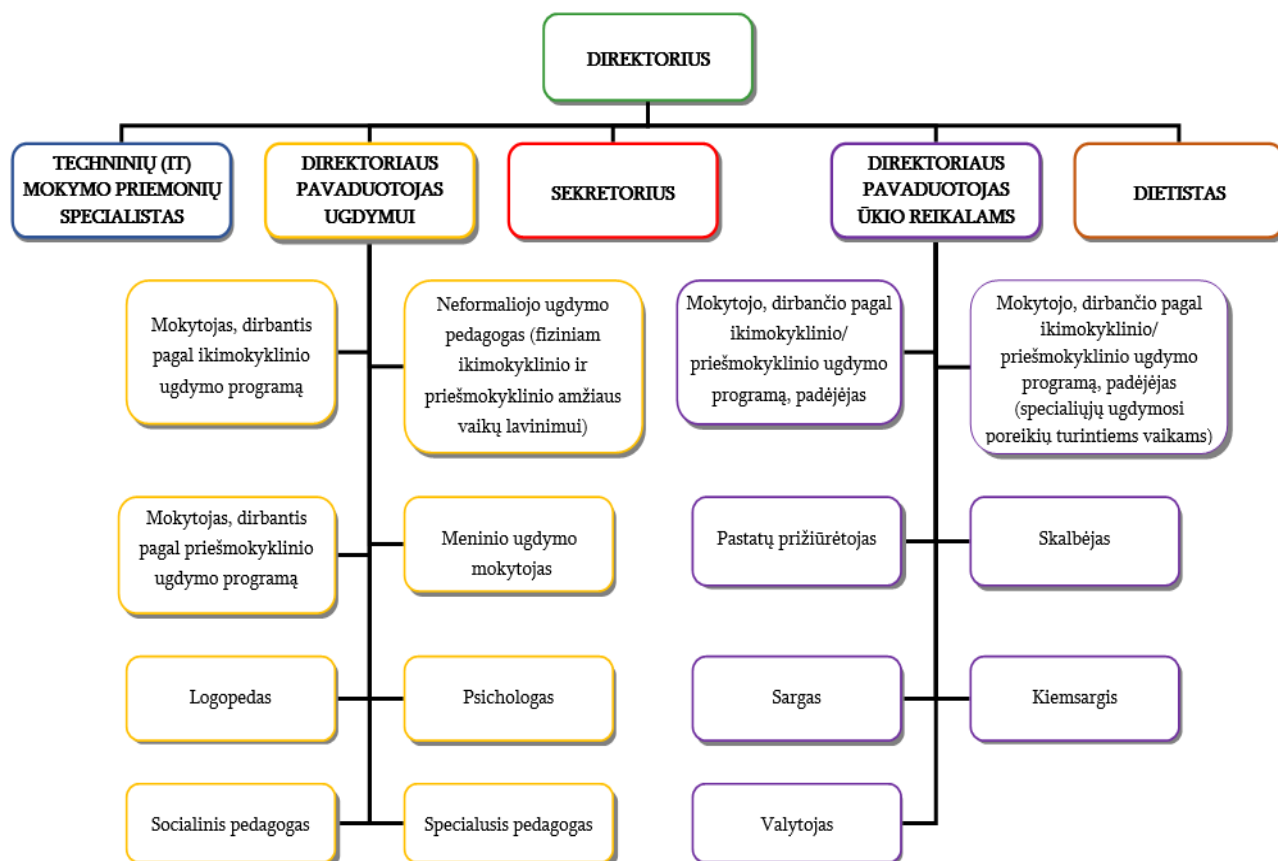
DIREKTORIUS

TECHNINIŲ (IT) MOKYMO PRIEMONIŲ SPECIALISTAS

DIREKTORIAUS PAVADUOTOJAS UGDYMUI

SEKRETORIUS

DIREKTORIAUS PAVADUOTOJAS ŪKIO REIKALAMS

DIETISTAS

Mokytojas, dirbantis pagal ikimokyklinio ugdymo programą

Neformaliojo ugdymo pedagogas (fiziniam ikimokyklinio ir priešmokyklinio amžiaus vaikų lavinimui)

Mokytojas, dirbantis pagal priešmokyklinio ugdymo programą

Meninio ugdymo mokytojas

Logopedas

Psichologas

Socialinis pedagogas

Specialusis pedagogas

Mokytojo, dirbančio pagal ikimokyklinio/ priešmokyklinio ugdymo programą, padėjėjas

Mokytojo, dirbančio pagal ikimokyklinio/ priešmokyklinio ugdymo programą, padėjėjas (specialiųjų ugdymosi poreikių turintiems vaikams)

Pastatų prižiūrėtojas

Skalbėjas

Sargas

Kiemsargis

Valytojas